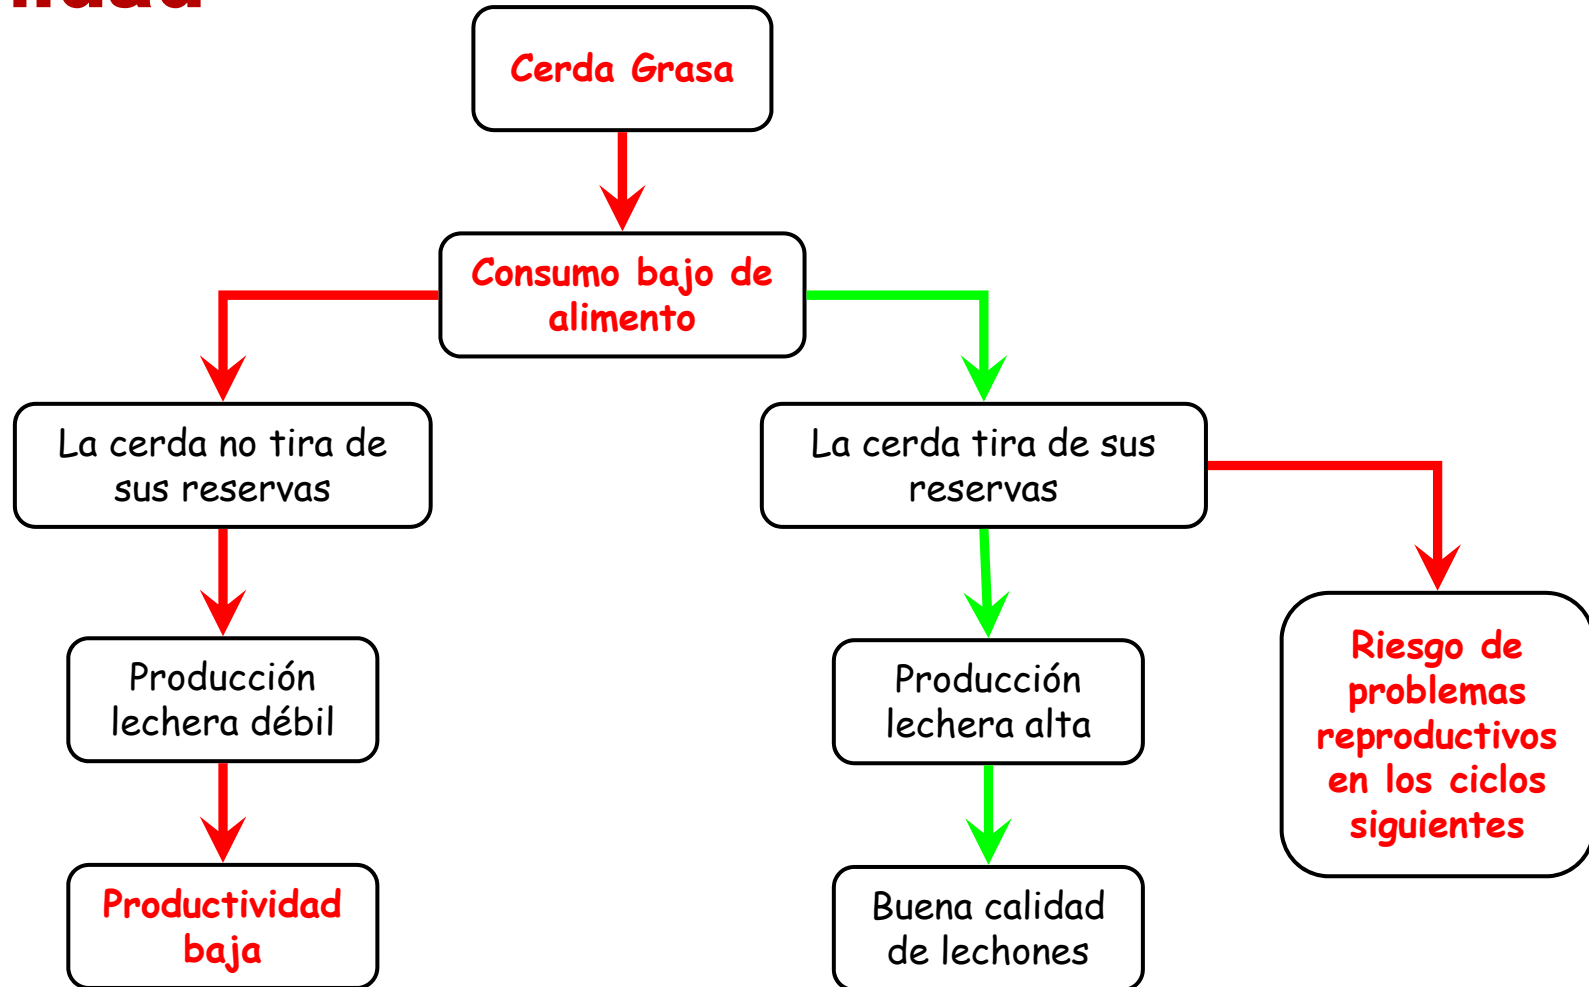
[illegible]

Cerda Grasa

Consumo bajo de alimento

La cerda no tira de sus reservas

Producción lechera débil

Productividad baja

La cerda tira de sus reservas

Producción lechera alta

Buena calidad de lechones

Riesgo de problemas reproductivos en los ciclos siguientes